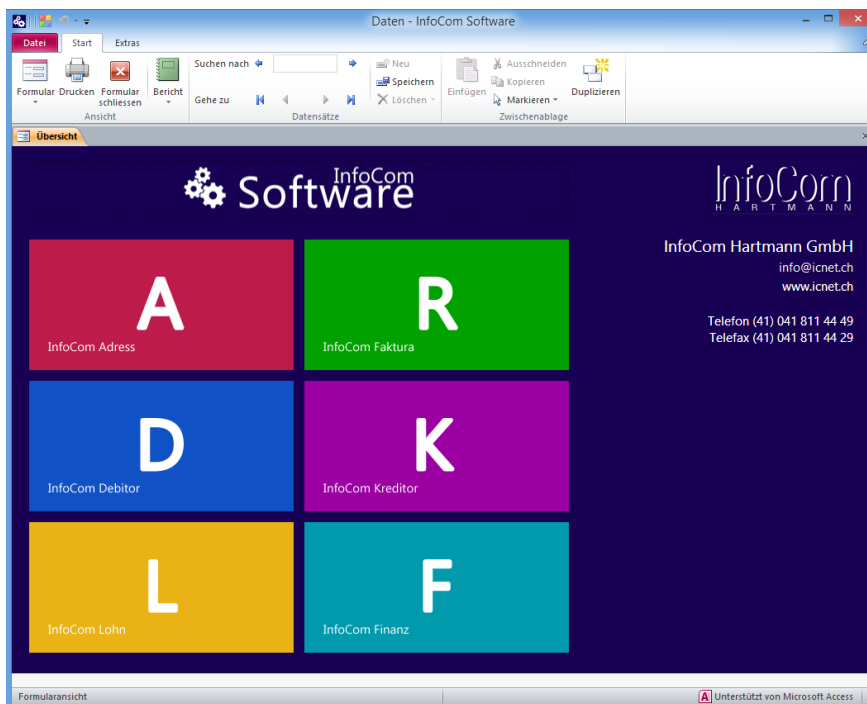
Daten - InfoCom Software

Datei Start Extras

Formular Drucken Formular schliessen Bericht
Ansicht

Suchen nach
Gehe zu
Datensätze

Neu
Speichern
Löschen

Einfügen
Ausschneiden
Kopieren
Markieren
Duplizieren
Zwischenablage

Übersicht

Software InfoCom

InfoCom HARTMANN

InfoCom Hartmann GmbH
info@icnet.ch
www.icnet.ch

Telefon (41) 041 811 44 49
Telefax (41) 041 811 44 29

A
InfoCom Adress

R
InfoCom Faktura

D
InfoCom Debitor

K
InfoCom Kreditor

L
InfoCom Lohn

F
InfoCom Finanz

Formularansicht

Unterstützt von Microsoft Access